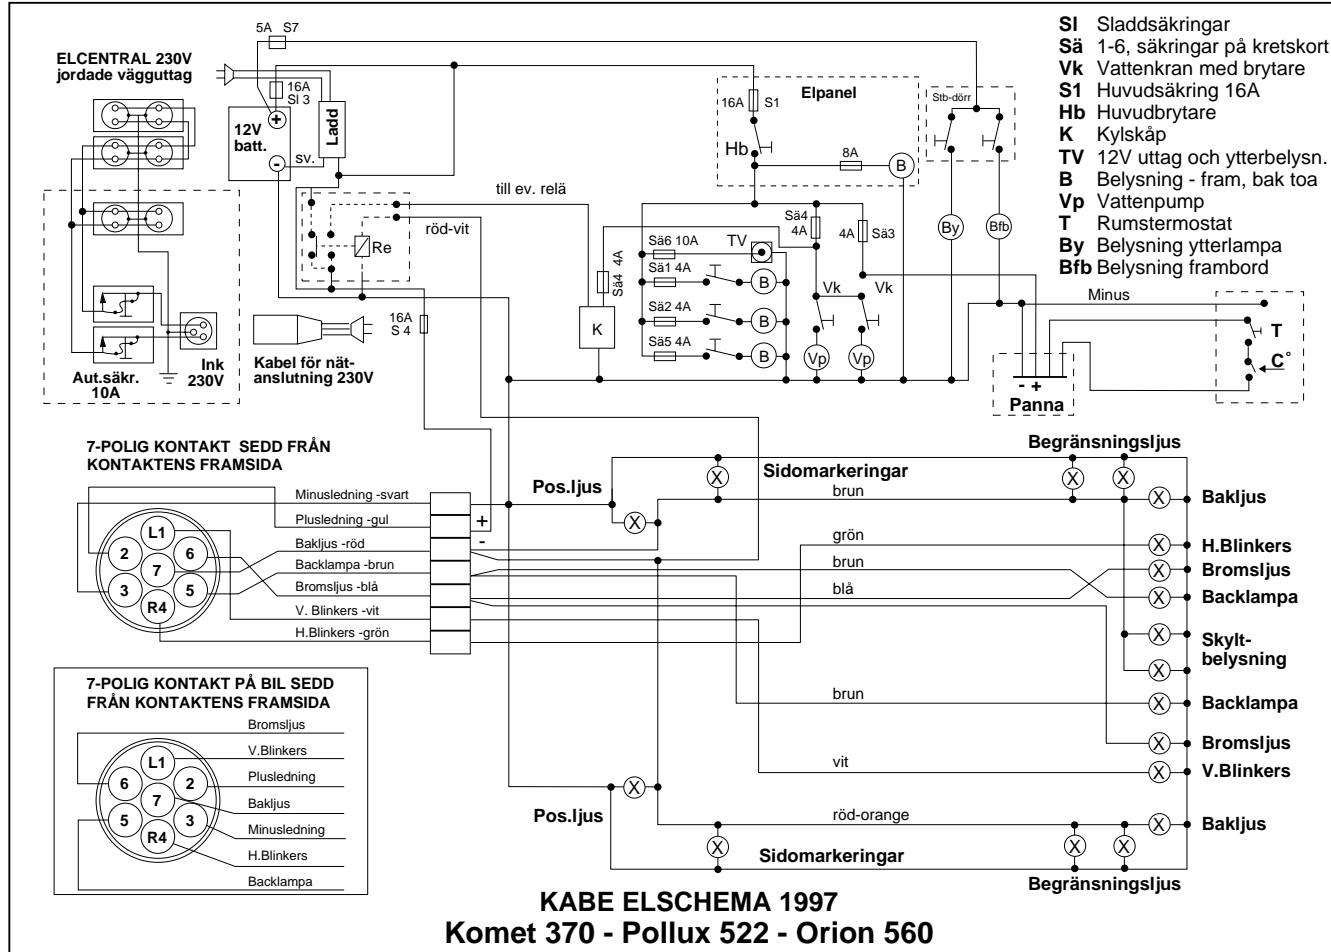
**Sl** Sladdsäkringar
**Sä** 1-6, säkringar på kretskort
**Vk** Vattenkran med brytare
**S1** Huvudsäkring 16A
**Hb** Huvudbrytare
**K** Kylskåp
**TV** 12V uttag och ytterbelysn.
**B** Belysning - fram, bak toa
**Vp** Vattenpump
**T** Rumstermostat
**By** Belysning ytterlampa
**Bfb** Belysning frambord

ELCENTRAL 230V
jordade vägguttag

5A S7

16A
Sl 3

12V
batt.

Ladd

sv.

Elpanel

16A S1

Hb

8A

B

Stb-dörr

till ev. relä

röd-vit

Re

Sä4
4A

4A Sä3

By

Bfb

Sä6 10A

TV

Sä1 4A

B

Sä4 4A

Sä2 4A

B

Sä5 4A

B

K

Vk

Vk

Vp

Vp

Minus

T

C°

- +
Panna

16A
S 4

Kabel för nätanslutning 230V

Ink
230V

Aut.säkr.
10A

7-POLIG KONTAKT SEDD FRÅN KONTAKTENS FRAMSIDA

L1
2
6
7
3
5
R4

Minusledning -svart
Plusledning -gul
Bakljus -röd
Backlampa -brun
Bromsljus -blå
V. Blinkers -vit
H.Blinkers -grön

+
-

Pos.ljus

Sidomarkeringar

Begränsningsljus

brun

Bakljus

grön

H.Blinkers

brun

Bromsljus

blå

Backlampa

Skyltbelysning

brun

Backlampa

Bromsljus

vit

V.Blinkers

Pos.ljus

röd-orange

Bakljus

Sidomarkeringar

Begränsningsljus

7-POLIG KONTAKT PÅ BIL SEDD FRÅN KONTAKTENS FRAMSIDA

L1
6
2
7
5
3
R4

Bromsljus
V.Blinkers
Plusledning
Bakljus
Minusledning
H.Blinkers
Backlampa

KABE ELSCHEMA 1997
Komet 370 - Pollux 522 - Orion 560